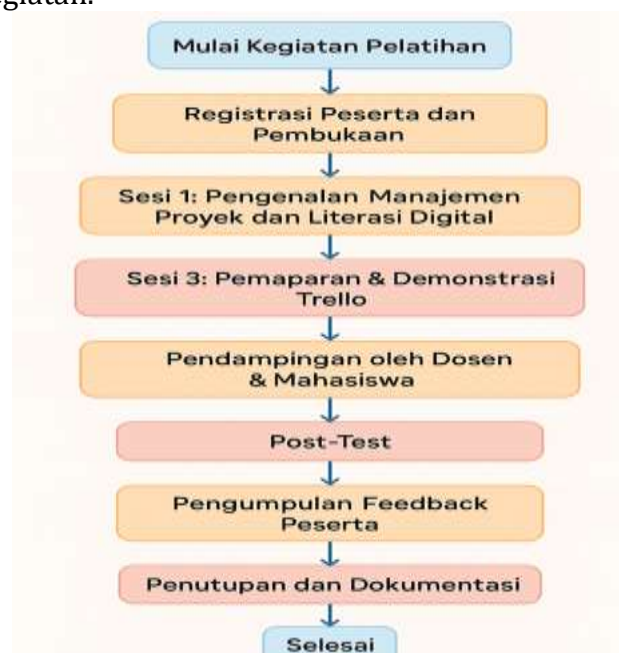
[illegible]giatan.

Mulai Kegiatan Pelatihan

Registrasi Peserta dan Pembukaan

Sesi 1: Pengenalan Manajemen Proyek dan Literasi Digital

Sesi 3: Pemaparan & Demonstrasi Trello

Pendampingan oleh Dosen & Mahasiswa

Post-Test

Pengumpulan Feedback Peserta

Penutupan dan Dokumentasi

Selesai